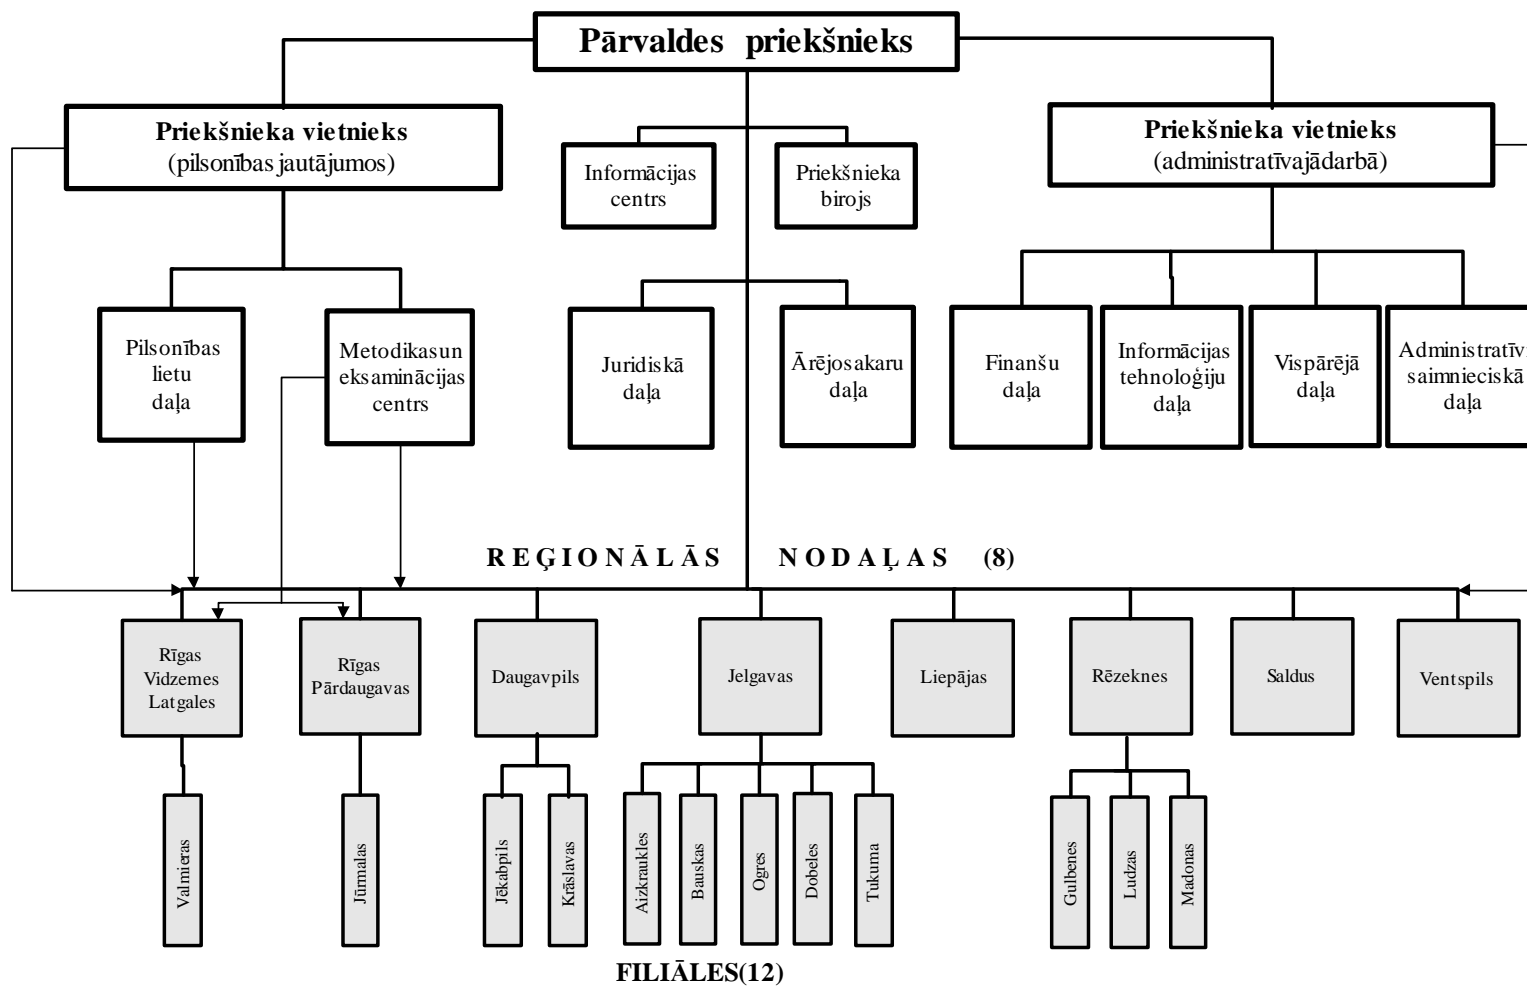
Pārvaldes priekšnieks

Priekšnieka vietnieks
(pilsonības jautājumos)

Informācijas centrs

Priekšnieka birojs

Priekšnieka vietnieks
(administratīvajādarbā)

Pilsonības lietu daļa

Metodikasun eksaminācijas centrs

Juridiskā daļa

Ārējosakaru daļa

Finanšu daļa

Informācijas tehnoloģiju daļa

Vispārējā daļa

Administratīv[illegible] saimnieciskā daļa

REĢIONĀLĀS NODAĻAS (8)

Rīgas Vidzemes Latgales

Rīgas Pārdaugavas

Daugavpils

Jelgavas

Liepājas

Rēzeknes

Saldus

Ventspils

Valmieras

Jūrmalas

Jēkabpils

Krāslavas

Aizkraukles

Bauskas

Ogres

Dobeles

Tukuma

Gulbenes

Ludzas

Madonas

FILIĀLES(12)